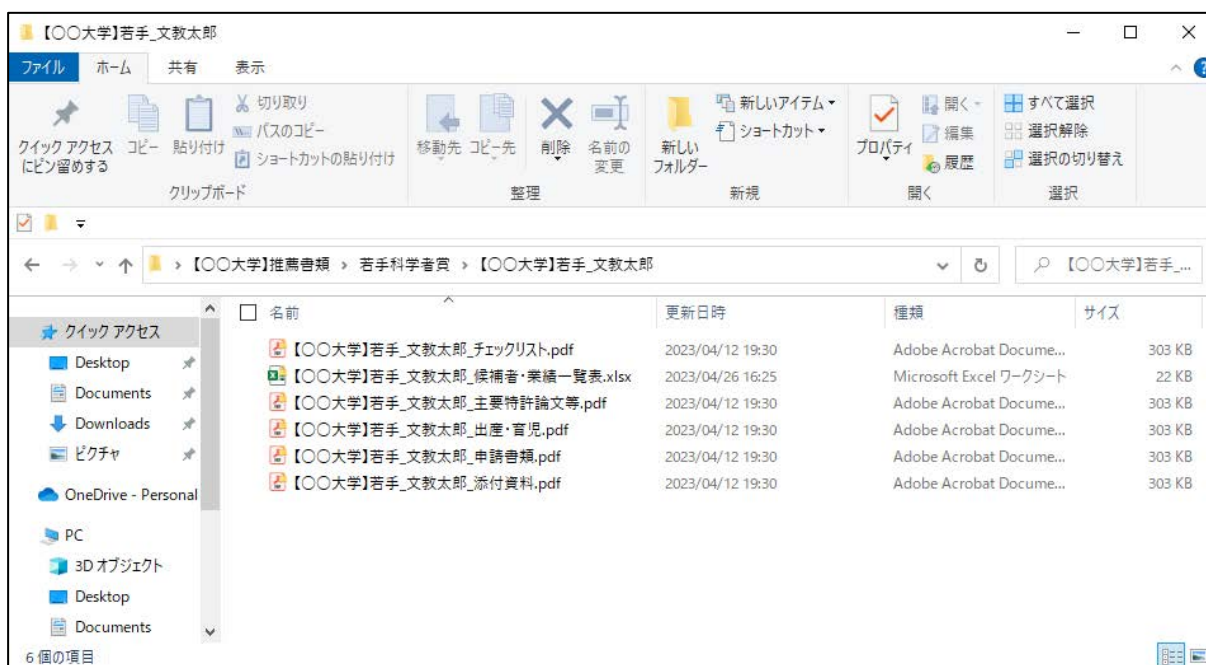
【〇〇大学】若手_文教太郎

ファイル ホーム 共有 表示

クイック アクセスにピン留めする コピー 貼り付け 切り取り パスのコピー ショートカットの貼り付け
クリップボード

移動先 コピー先 削除 名前の変更
整理

新しいフォルダー 新しいアイテム ▾ ショートカット ▾
新規

プロパティ 開く ▾ 編集 履歴
開く

すべて選択 選択解除 選択の切り替え
選択

› 【〇〇大学】推薦書類 › 若手科学者賞 › 【〇〇大学】若手_文教太郎

【〇〇大学】若手...

クイック アクセス
Desktop
Documents
Downloads
ピクチャ
OneDrive - Personal
PC
3D オブジェクト
Desktop
Documents

| 名前 | 更新日時 | 種類 | サイズ |
|---|---|---|---|
| 【〇〇大学】若手_文教太郎_チェックリスト.pdf | 2023/04/12 19:30 | Adobe Acrobat Docume... | 303 KB |
| 【〇〇大学】若手_文教太郎_候補者・業績一覧表.xlsx | 2023/04/26 16:25 | Microsoft Excel ワークシート | 22 KB |
| 【〇〇大学】若手_文教太郎_主要特許論文等.pdf | 2023/04/12 19:30 | Adobe Acrobat Docume... | 303 KB |
| 【〇〇大学】若手_文教太郎_出産・育児.pdf | 2023/04/12 19:30 | Adobe Acrobat Docume... | 303 KB |
| 【〇〇大学】若手_文教太郎_申請書類.pdf | 2023/04/12 19:30 | Adobe Acrobat Docume... | 303 KB |
| 【〇〇大学】若手_文教太郎_添付資料.pdf | 2023/04/12 19:30 | Adobe Acrobat Docume... | 303 KB |

6 個の項目